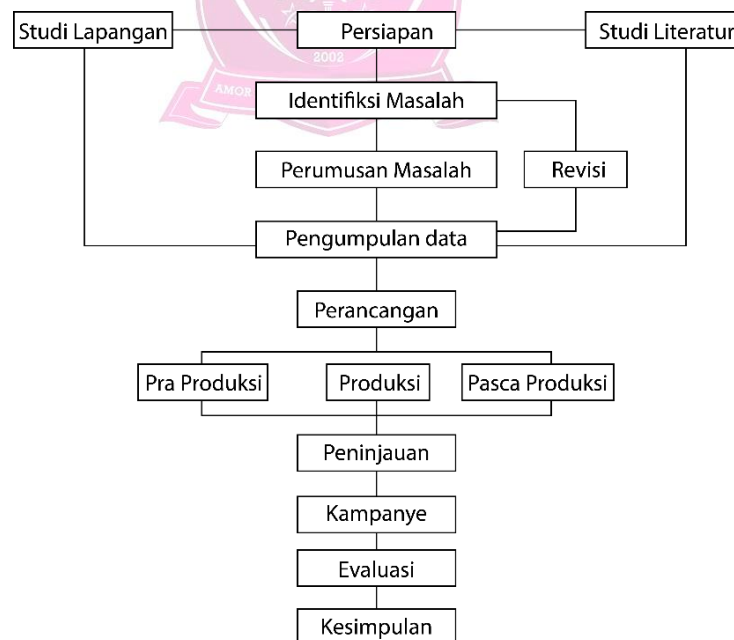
Studi Lapangan

Persiapan

Studi Literatur

2002

AMOR

Identifiksi Masalah

Perumusan Masalah

Revisi

Pengumpulan data

Perancangan

Pra Produksi

Produksi

Pasca Produksi

Peninjauan

Kampanye

Evaluasi

Kesimpulan